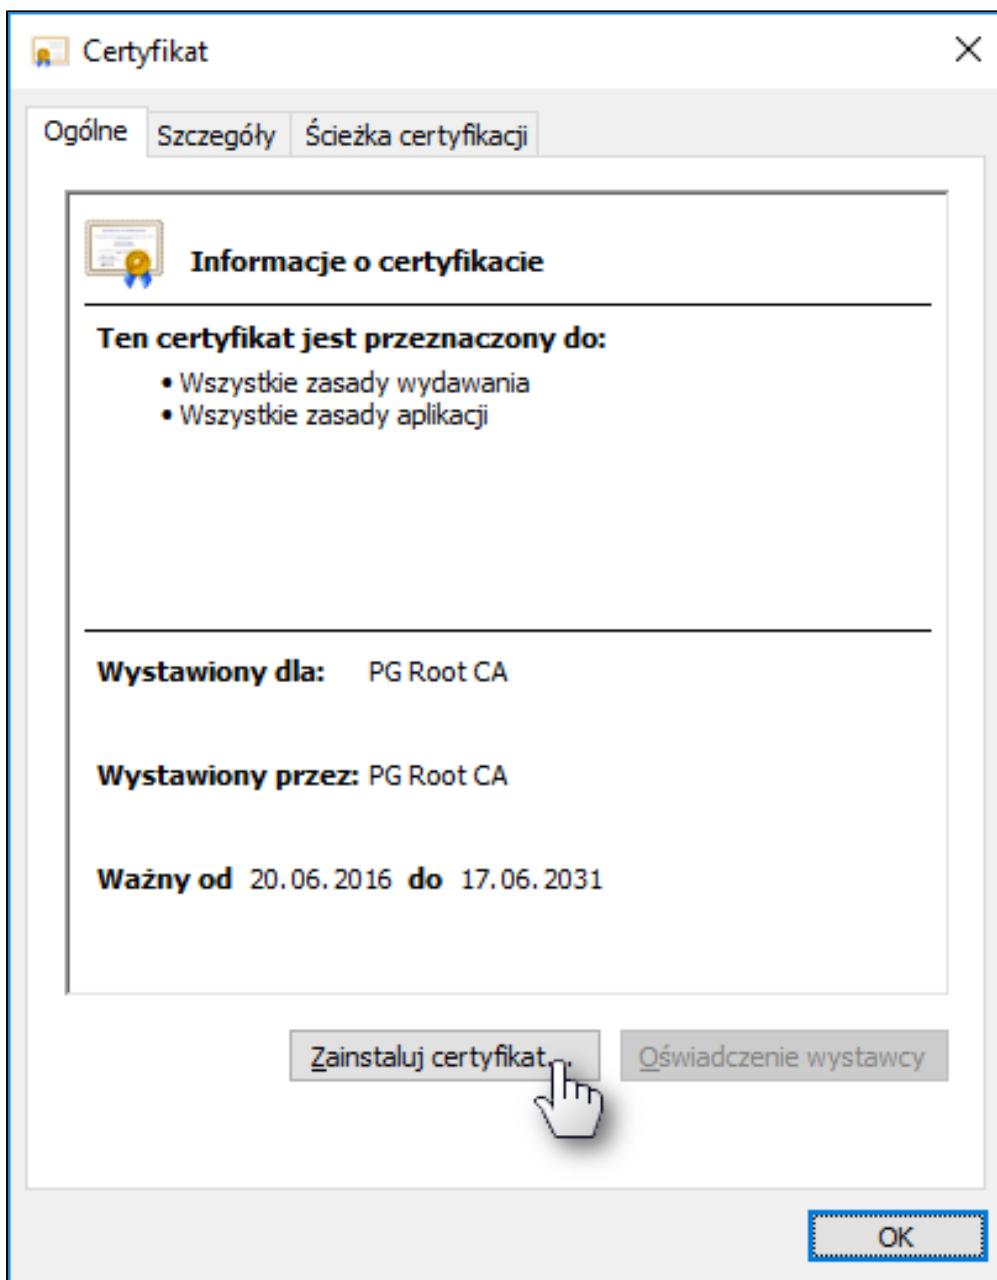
Certyfikat

Ogólne | Szczegóły | Ścieżka certyfikacji

Informacje o certyfikacie

Ten certyfikat jest przeznaczony do:

• Wszystkie zasady wydawania
• Wszystkie zasady aplikacji

Wystawiony dla: PG Root CA

Wystawiony przez: PG Root CA

Ważny od 20.06.2016 do 17.06.2031

Zainstaluj certyfikat...

Oświadczenie wystawcy

OK